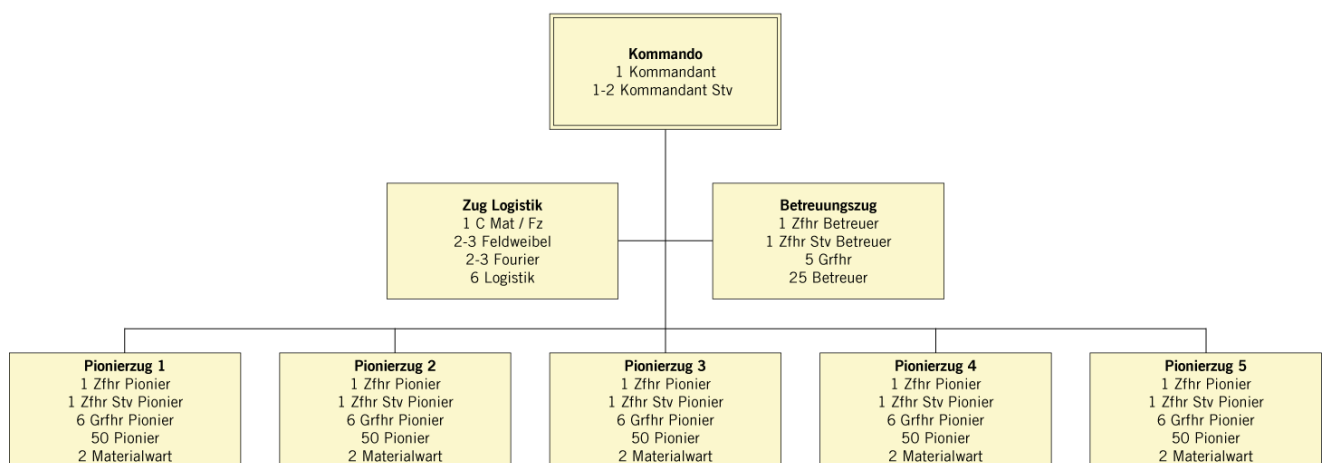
**Kommando**
1 Kommandant
1-2 Kommandant Stv

**Zug Logistik**
1 C Mat / Fz
2-3 Feldweibel
2-3 Fourier
6 Logistik

**Betreuungszug**
1 Zfhr Betreuer
1 Zfhr Stv Betreuer
5 Grfhr
25 Betreuer

**Pionierzug 1**
1 Zfhr Pionier
1 Zfhr Stv Pionier
6 Grfhr Pionier
50 Pionier
2 Materialwart

**Pionierzug 2**
1 Zfhr Pionier
1 Zfhr Stv Pionier
6 Grfhr Pionier
50 Pionier
2 Materialwart

**Pionierzug 3**
1 Zfhr Pionier
1 Zfhr Stv Pionier
6 Grfhr Pionier
50 Pionier
2 Materialwart

**Pionierzug 4**
1 Zfhr Pionier
1 Zfhr Stv Pionier
6 Grfhr Pionier
50 Pionier
2 Materialwart

**Pionierzug 5**
1 Zfhr Pionier
1 Zfhr Stv Pionier
6 Grfhr Pionier
50 Pionier
2 Materialwart